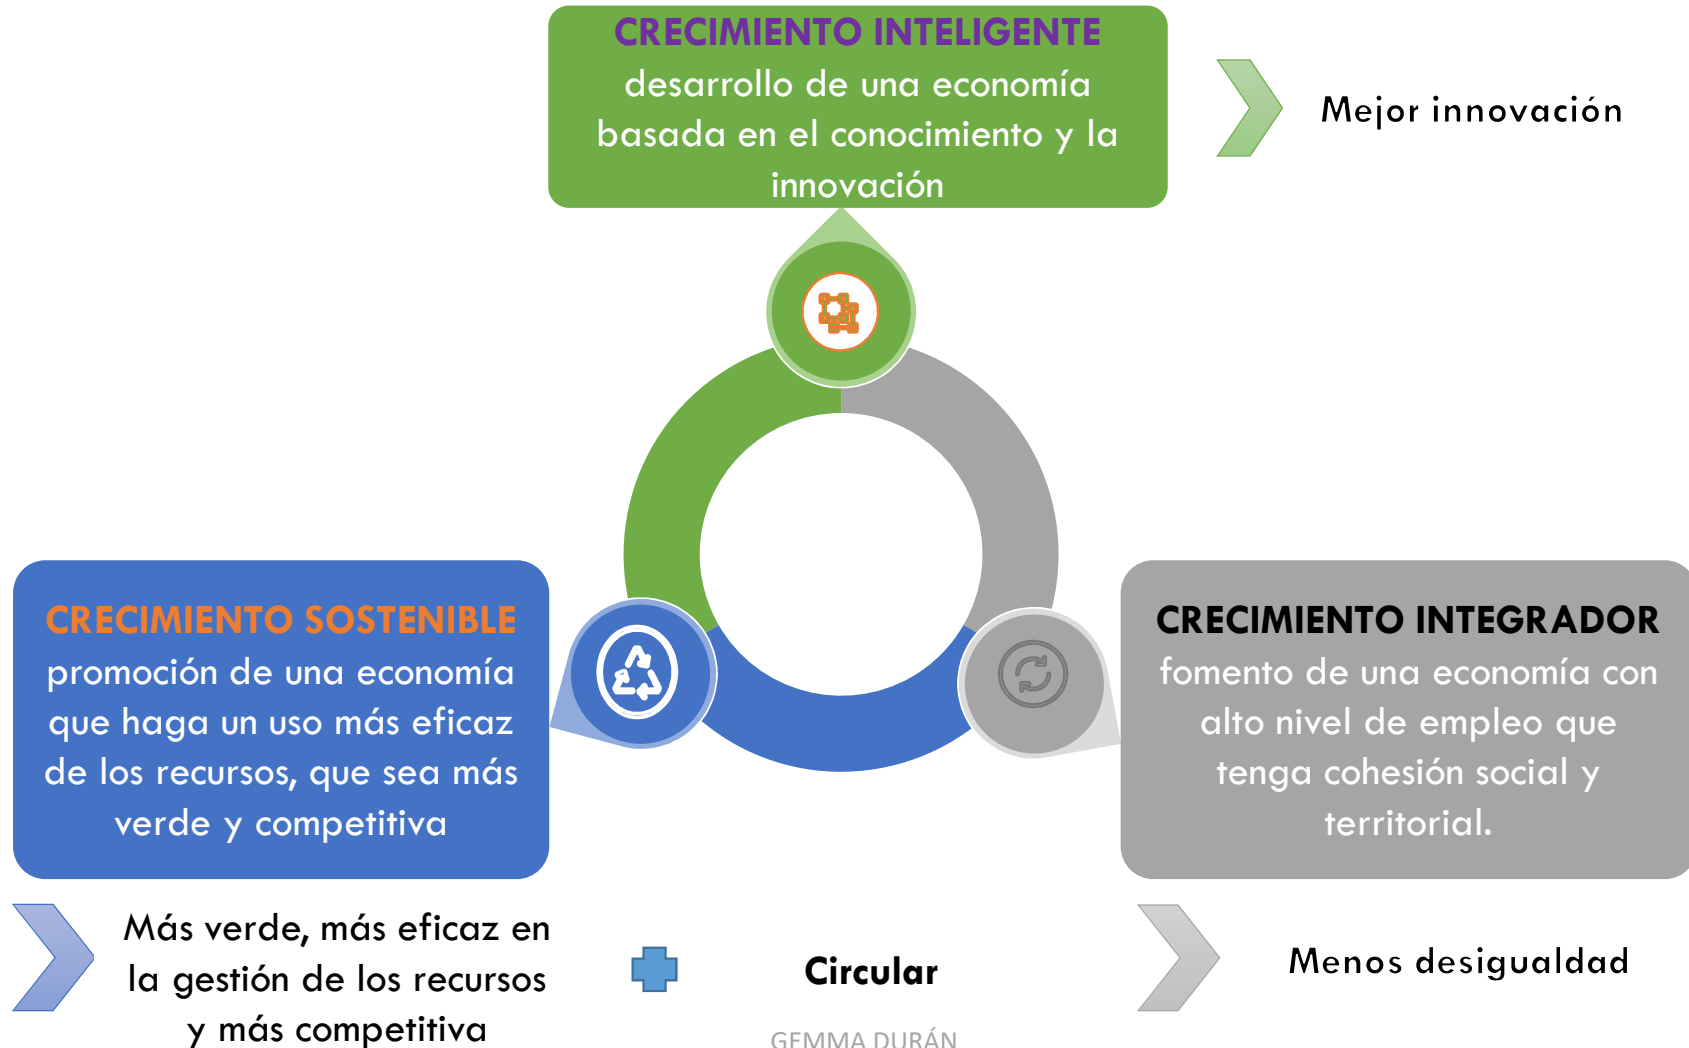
CRECIMIENTO INTELIGENTE
desarrollo de una economía basada en el conocimiento y la innovación

Mejor innovación

CRECIMIENTO SOSTENIBLE
promoción de una economía que haga un uso más eficaz de los recursos, que sea más verde y competitiva

CRECIMIENTO INTEGRADOR
fomento de una economía con alto nivel de empleo que tenga cohesión social y territorial.

Más verde, más eficaz en la gestión de los recursos y más competitiva

Circular

Menos desigualdad

GEMMA DURÁN